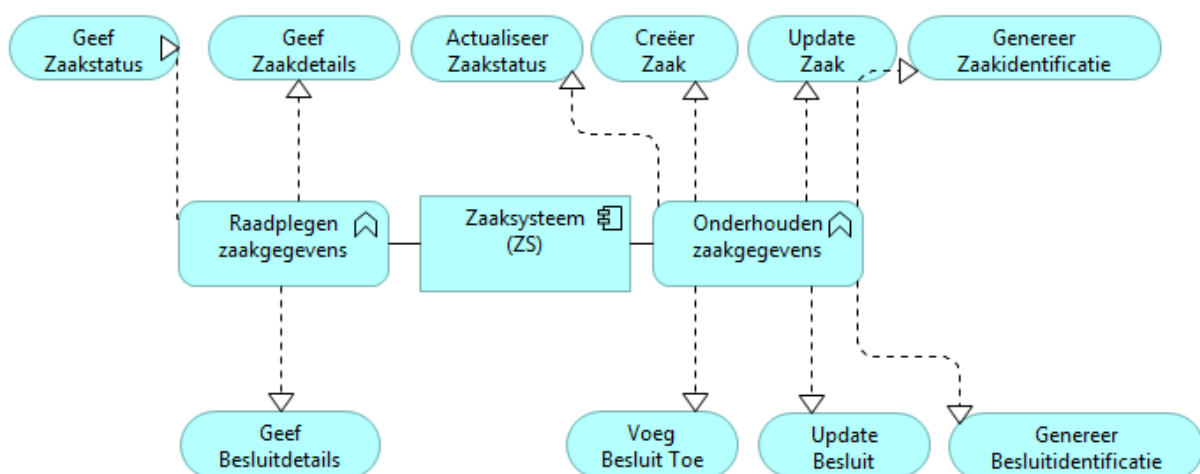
Geef Zaakstatus

Geef Zaakdetails

Actualiseer Zaakstatus

Creëer Zaak

Update Zaak

Genereer Zaakidentificatie

Raadplegen zaakgegevens

Zaaksysteem (ZS)

Onderhouden zaakgegevens

Geef Besluitdetails

Voeg Besluit Toe

Update Besluit

Genereer Besluitidentificatie